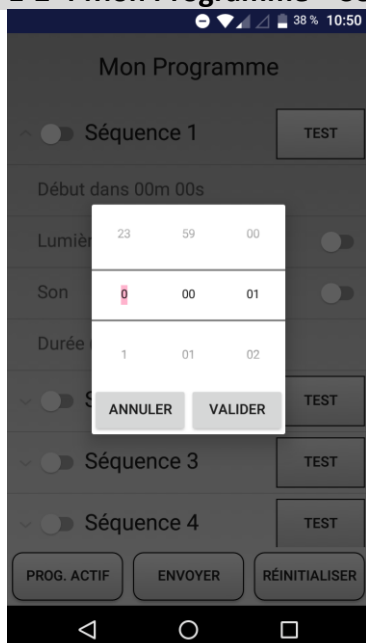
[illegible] Mon Programme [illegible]

38 % 10:50

Mon Programme

Séquence 1

TEST

Début dans 00m 00s

Lumiè

Son

Durée

| 23 | 59 | 00 |
|---|---|---|
| 0 | 00 | 01 |
| 1 | 01 | 02 |

ANNULER

VALIDER

S

TEST

Séquence 3

TEST

Séquence 4

TEST

PROG. ACTIF

ENVOYER

RÉINITIALISER